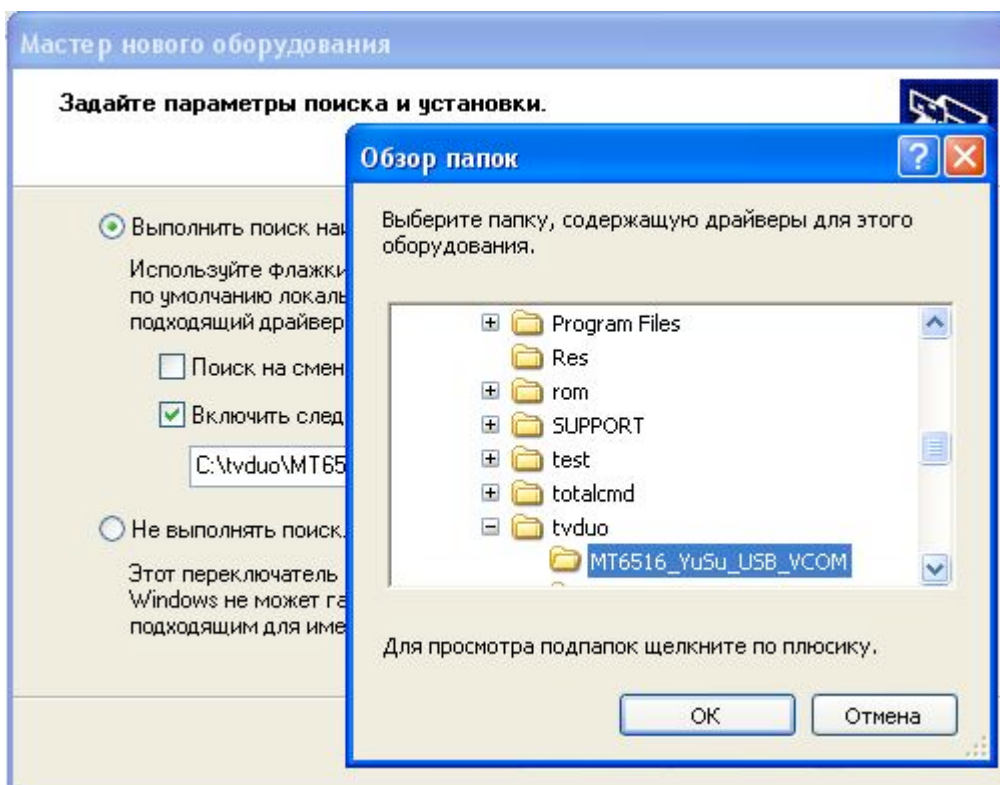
Мастер нового оборудования

Задайте параметры поиска и установки.

Выполнить поиск наи

Используйте флажки по умолчанию локаль подходящий драйвер

Поиск на смен

Включить след

C:\tvduo\MT65

Не выполнять поиск.

Этот переключатель Windows не может га подходящим для име

Обзор папок

Выберите папку, содержащую драйверы для этого оборудования.

Program Files
Res
rom
SUPPORT
test
totalcmd
tvduo
MT6516_YuSu_USB_VCOM

Для просмотра подпапок щелкните по плюсику.

OK
Отмена